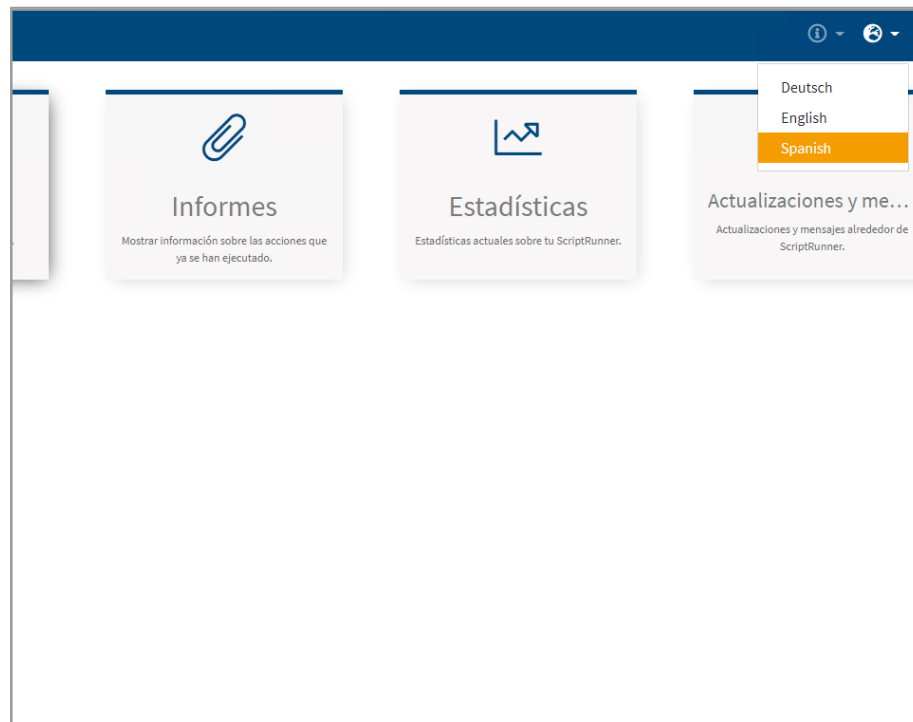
Deutsch
English
Spanish

Informes
Mostrar información sobre las acciones que ya se han ejecutado.

Estadísticas
Estadísticas actuales sobre tu ScriptRunner.

Actualizaciones y me...
Actualizaciones y mensajes alrededor de ScriptRunner.